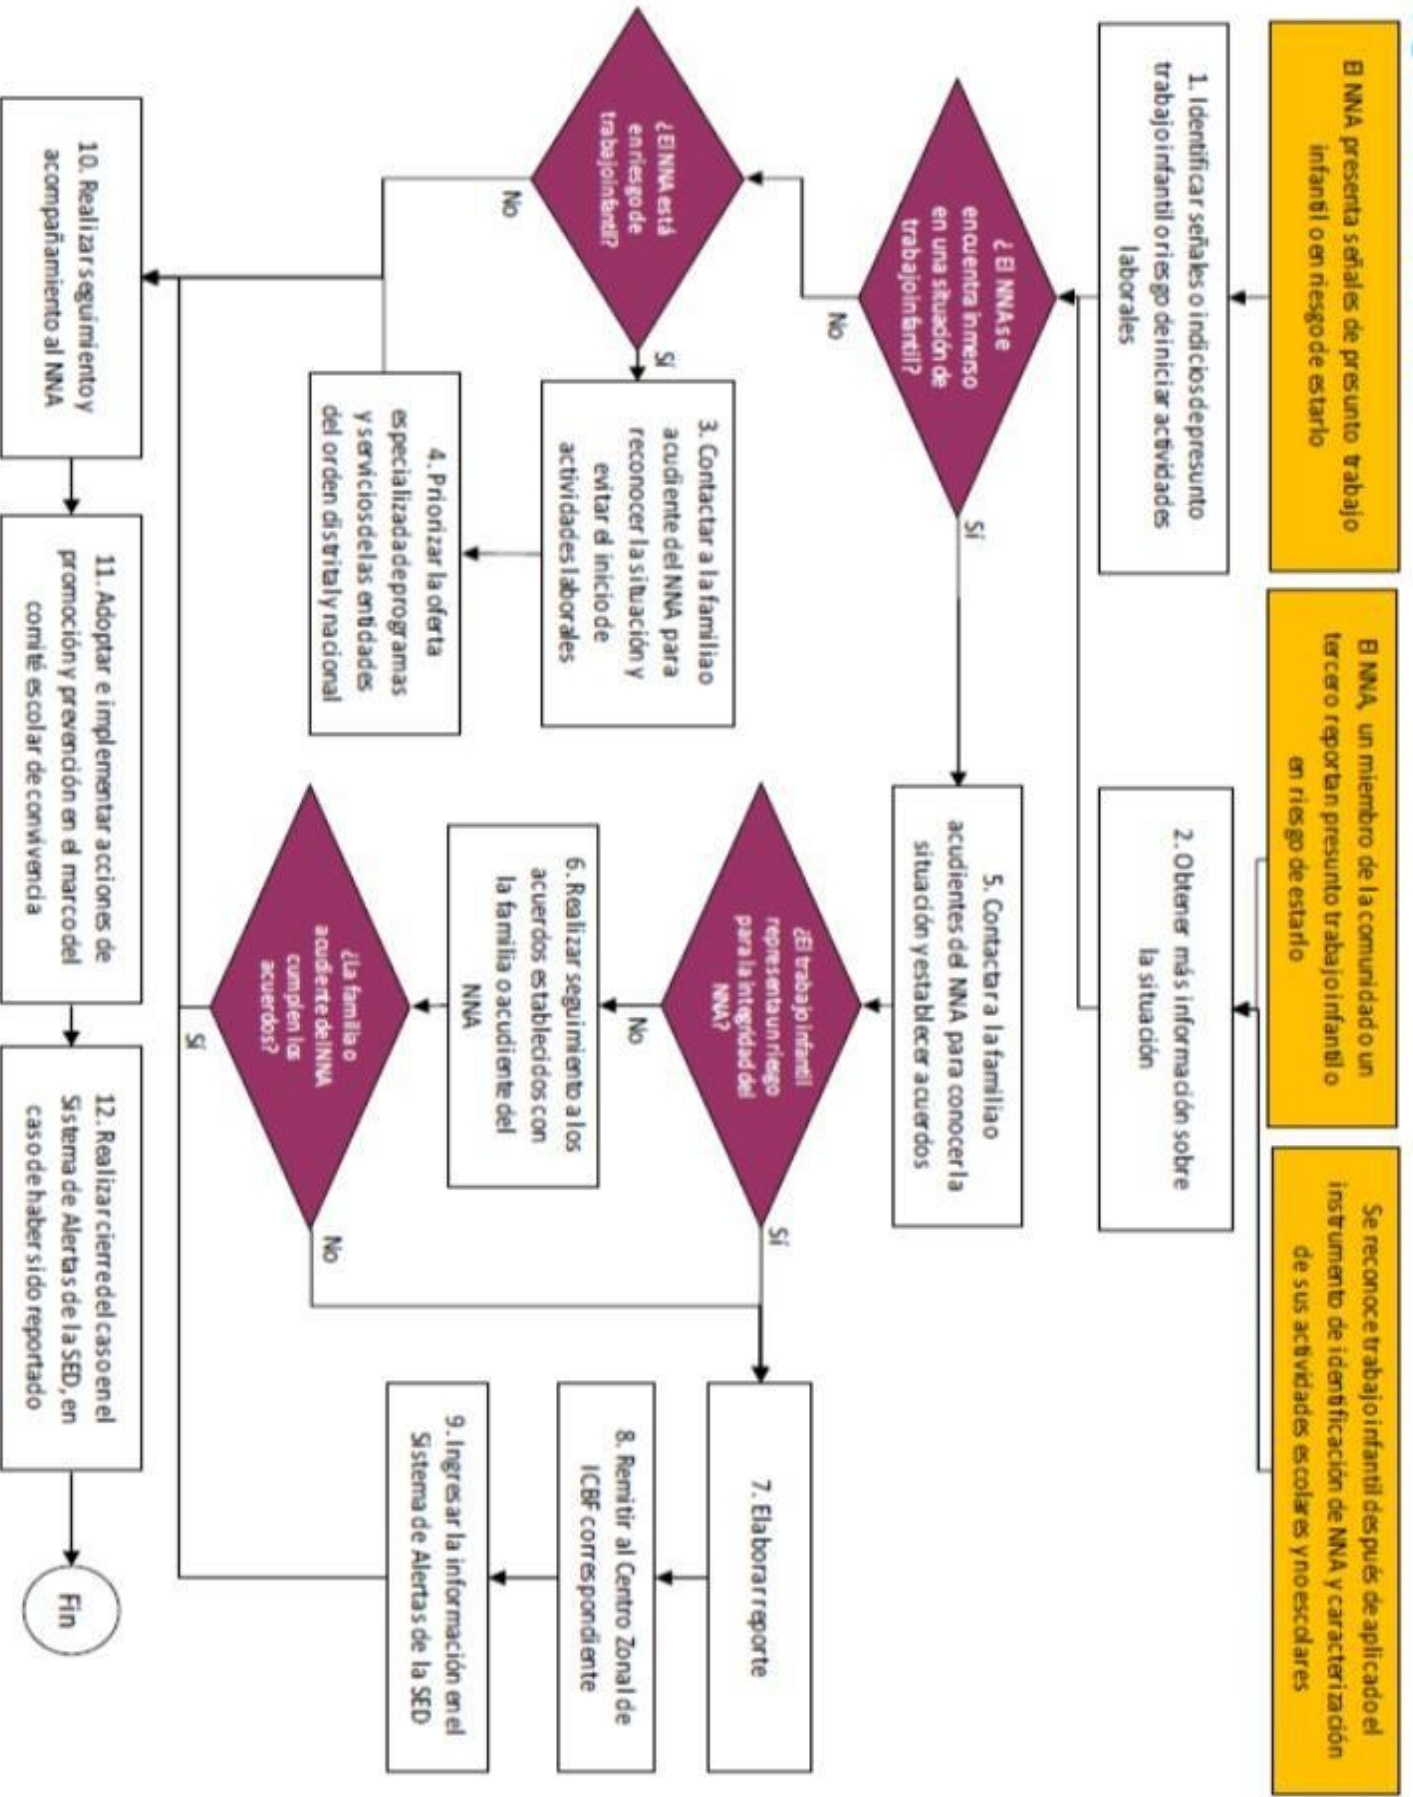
El NNA presenta señales de presunto trabajo infantil o en riesgo de estarlo

1. Identificar señales o indicios de presunto trabajo infantil o riesgo de iniciar actividades laborales

El NNA, un miembro de la comunidad o un tercero reportan presunto trabajo infantil o en riesgo de estarlo

2. Obtener más información sobre la situación

Se reconoce trabajo infantil después de aplicado el instrumento de identificación de NNA y caracterización de sus actividades escolares y no escolares

¿El NNA se encuentra inmerso en una situación de trabajo infantil?

No

Sí

¿El NNA está en riesgo de trabajo infantil?

No

Sí

3. Contactar a la familia o acudiente del NNA para reconocer la situación y evitar el inicio de actividades laborales

4. Priorizar la oferta especializada de programas y servicios de las entidades del orden distrital y nacional

5. Contactar a la familia o acudientes del NNA para conocer la situación y establecer acuerdos

¿El trabajo infantil representa un riesgo para la integridad del NNA?

No

Sí

6. Realizar seguimiento a los acuerdos establecidos con la familia o acudiente del NNA

¿La familia o acudiente del NNA cumplen los acuerdos?

Sí

No

7. Elaborar reporte

8. Remitir al Centro Zonal de ICBF correspondiente

9. Ingresar la información en el Sistema de Alertas de la SED

10. Realizar seguimiento y acompañamiento al NNA

11. Adoptar e implementar acciones de promoción y prevención en el marco del comité escolar de convivencia

12. Realizar cierre del caso en el Sistema de Alertas de la SED, en caso de haber sido reportado

Fin